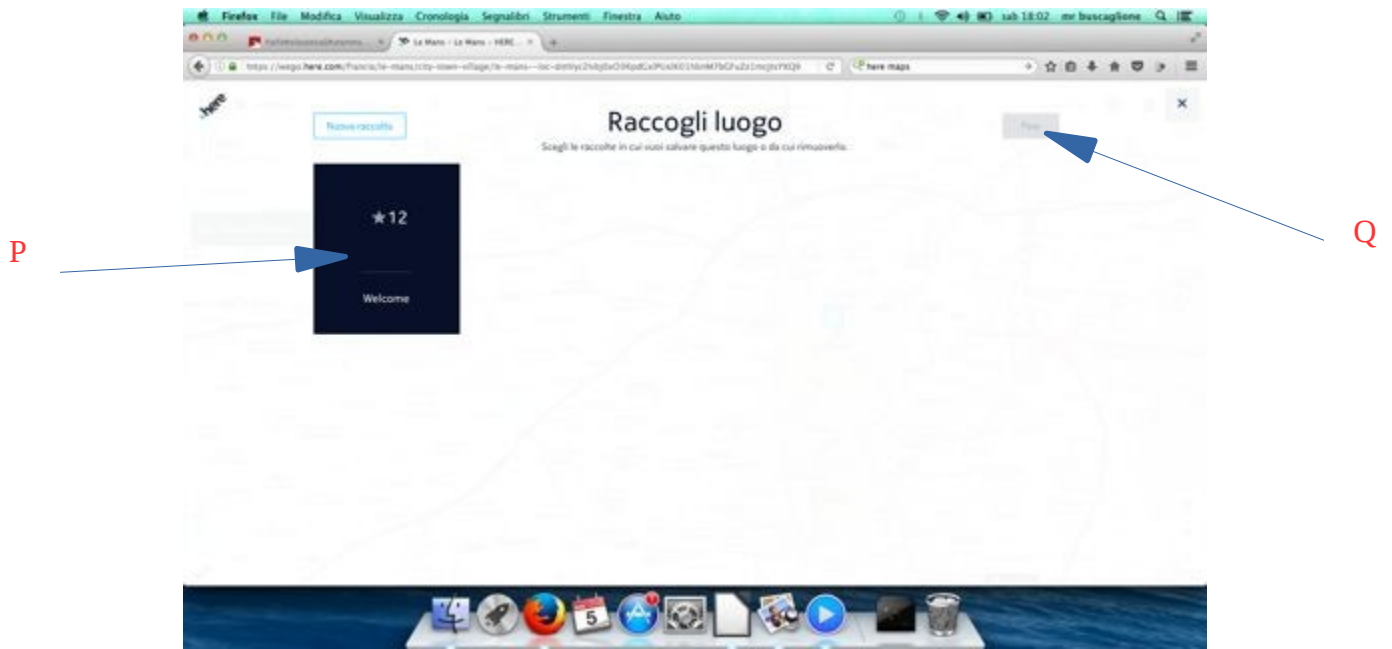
Firefox File Modifica Visualizza Cronologia Segnalibri Strumenti Finestra Aiuto

sab 18:02 mr buscaglione

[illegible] × Le Mans - Le Mans - HERE ×

https://wego.here.com/francia/le-mans/city-town-village/le-mans--loc-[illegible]

here maps

here

Nuova raccolta

Raccogli luogo

Scegli le raccolte in cui vuoi salvare questo luogo o da cui rimuoverlo.

Fine

×

★12

Welcome

P

Q

5